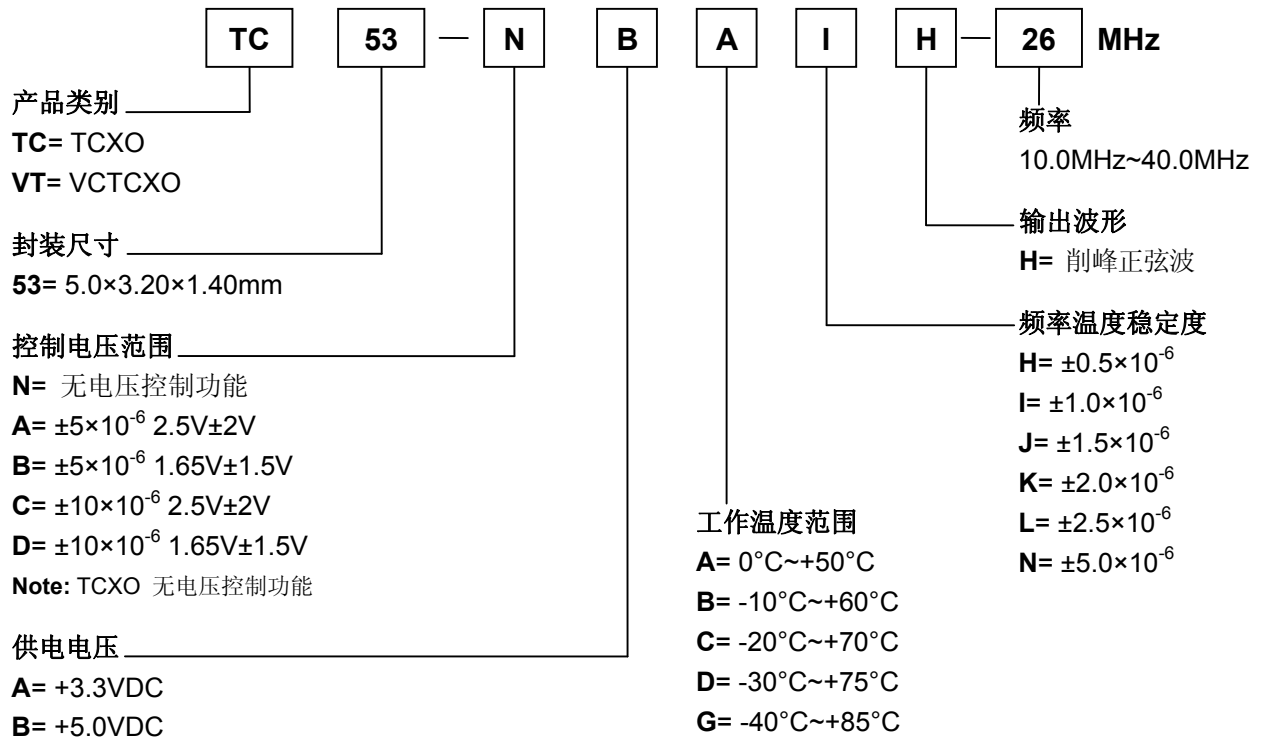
TC 53 — N B A I H — 26 MHz

产品类别
**TC**= TCXO
**VT**= VCTCXO

封装尺寸
**53**= 5.0×3.20×1.40mm

控制电压范围
**N**= 无电压控制功能
**A**= ±5×$10^{-6}$ 2.5V±2V
**B**= ±5×$10^{-6}$ 1.65V±1.5V
**C**= ±10×$10^{-6}$ 2.5V±2V
**D**= ±10×$10^{-6}$ 1.65V±1.5V
**Note:** TCXO 无电压控制功能

供电电压
**A**= +3.3VDC
**B**= +5.0VDC

工作温度范围
**A**= 0°C~+50°C
**B**= -10°C~+60°C
**C**= -20°C~+70°C
**D**= -30°C~+75°C
**G**= -40°C~+85°C

频率
10.0MHz~40.0MHz

输出波形
**H**= 削峰正弦波

频率温度稳定度
**H**= ±0.5×$10^{-6}$
**I**= ±1.0×$10^{-6}$
**J**= ±1.5×$10^{-6}$
**K**= ±2.0×$10^{-6}$
**L**= ±2.5×$10^{-6}$
**N**= ±5.0×$10^{-6}$